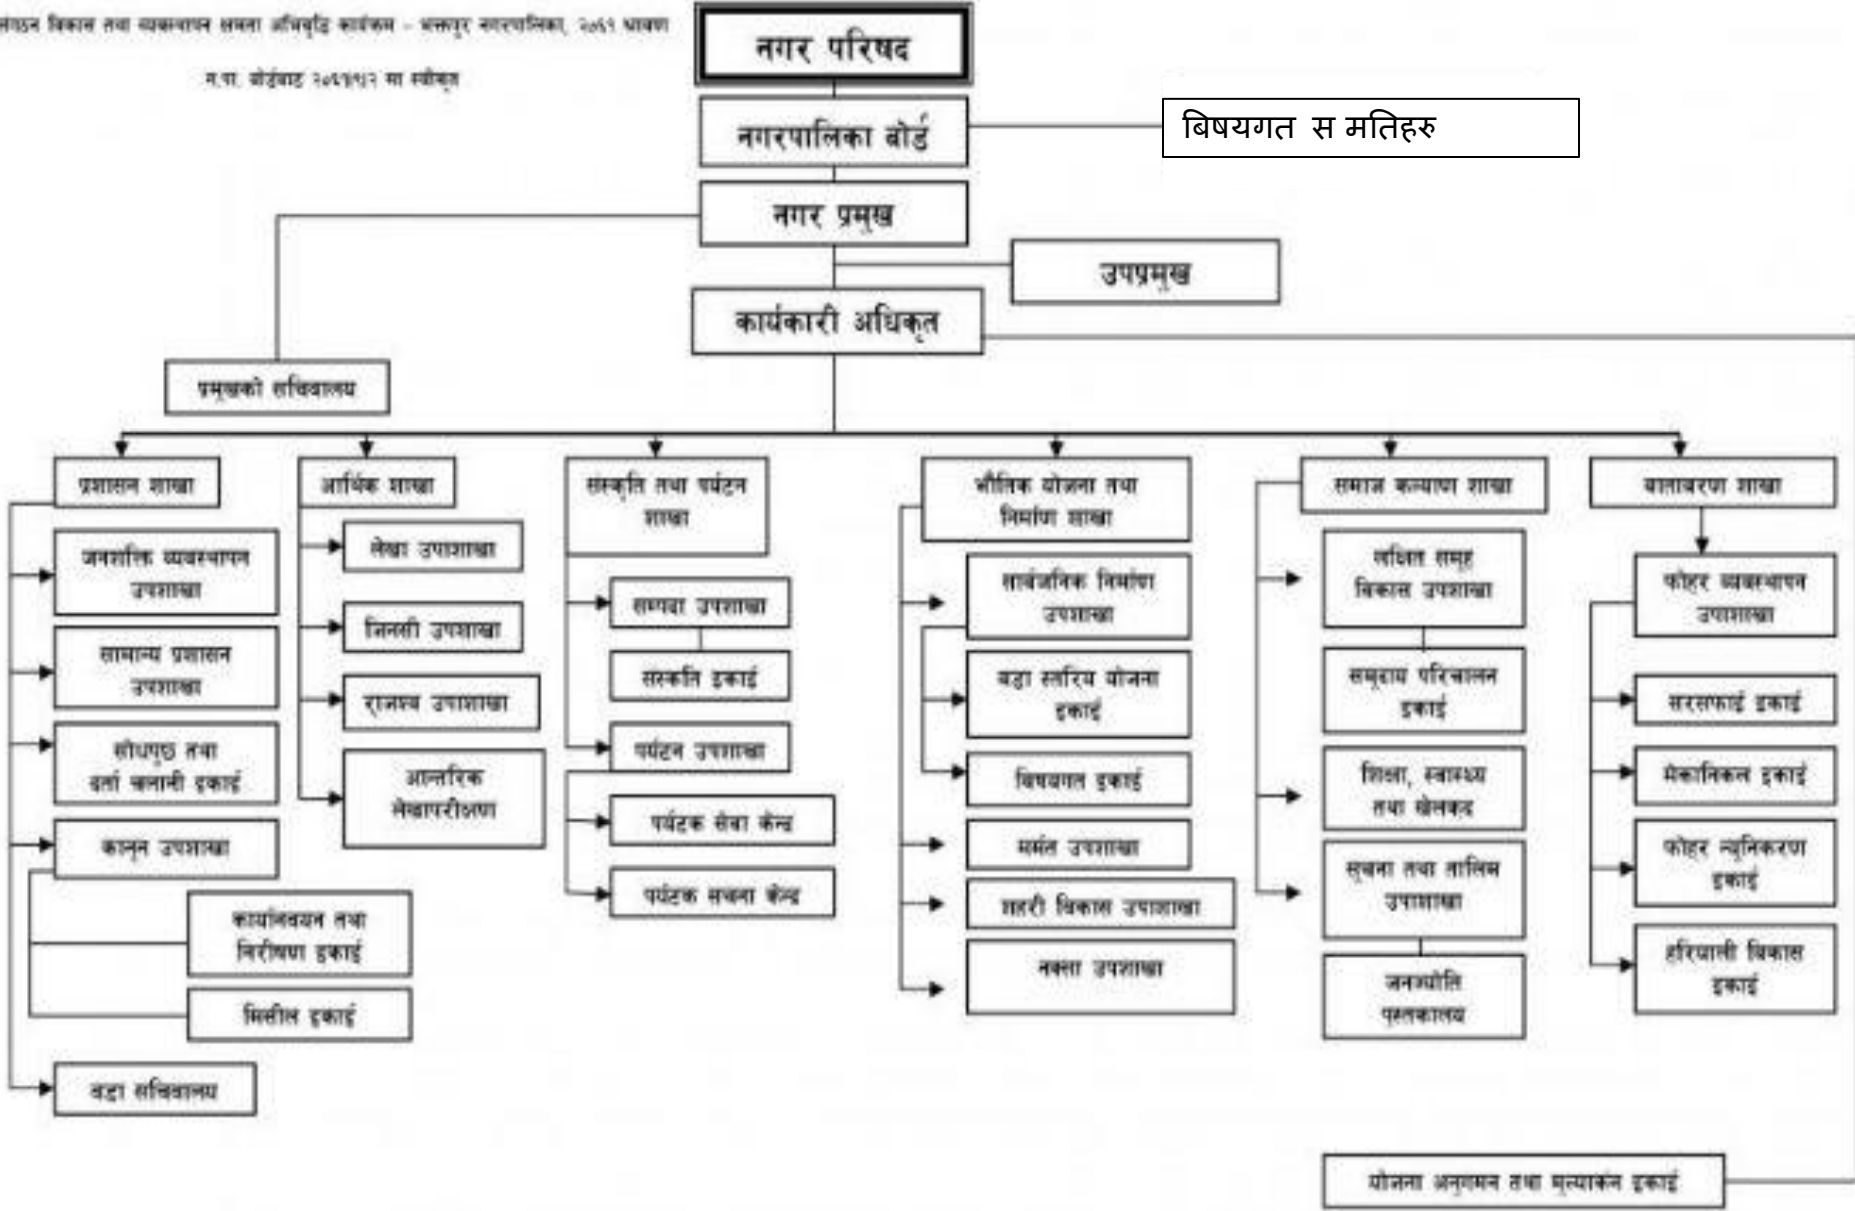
संगठन विकास तथा व्यवस्थापन क्षमता अभिवृद्धि कार्यक्रम – भक्तपुर नगरपालिका, २०६१ श्रावण

न.पा. बोर्डबाट २०६१।५२ मा स्वीकृत

नगर परिषद

नगरपालिका बोर्ड

बिषयगत स मतिहरु

नगर प्रमुख

उपप्रमुख

कार्यकारी अधिकृत

प्रमुखको सचिवालय

प्रशासन शाखा

जनशक्ति व्यवस्थापन उपशाखा

सामान्य प्रशासन उपशाखा

सोधपुछ तथा दर्ता चलानी इकाई

कानून उपशाखा

कार्यान्वयन तथा निरीक्षण इकाई

मिसील इकाई

वडा सचिवालय

आर्थिक शाखा

लेखा उपशाखा

जिन्सी उपशाखा

राजस्व उपशाखा

आन्तरिक लेखापरीक्षण

संस्कृति तथा पर्यटन शाखा

सम्पदा उपशाखा

संस्कृति इकाई

पर्यटन उपशाखा

पर्यटक सेवा केन्द्र

पर्यटक सूचना केन्द्र

भौतिक योजना तथा निर्माण शाखा

सार्वजनिक निर्माण उपशाखा

वडा स्तरिय योजना इकाई

विषयगत इकाई

मर्मत उपशाखा

शहरी विकास उपशाखा

नक्सा उपशाखा

समाज कल्याण शाखा

लक्षित समूह विकास उपशाखा

समुदाय परिचालन इकाई

शिक्षा, स्वास्थ्य तथा खेलकुद

सूचना तथा तालिम उपशाखा

जनज्योति पुस्तकालय

वातावरण शाखा

फोहर व्यवस्थापन उपशाखा

सरसफाई इकाई

मेकानिकल इकाई

फोहर न्यूनिकरण इकाई

हरियाली विकास इकाई

योजना अनुगमन तथा मूल्यांकन इकाई